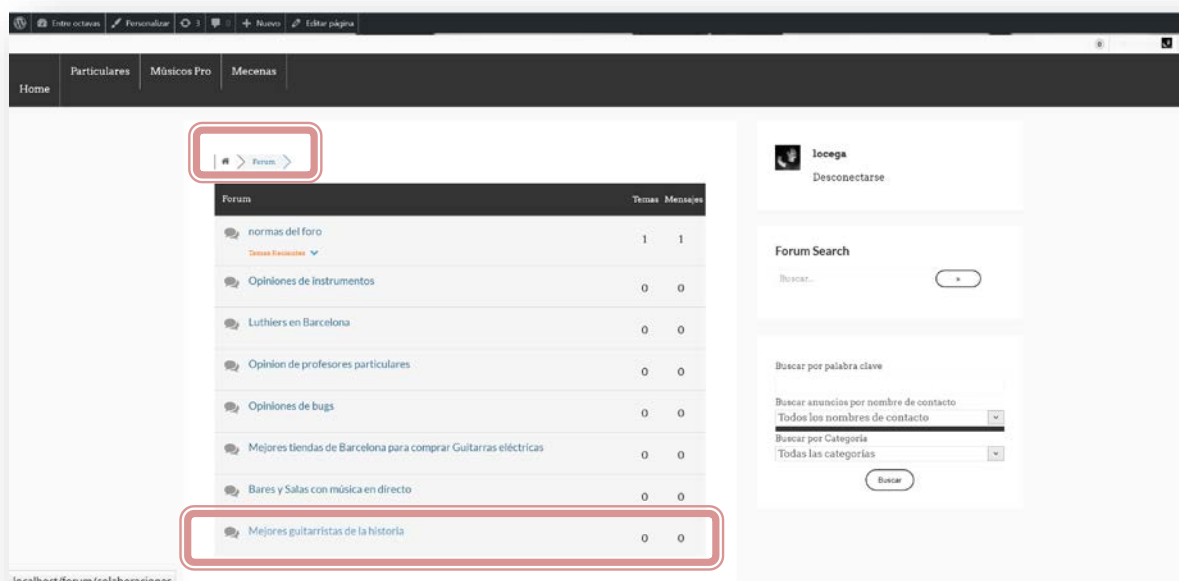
Entre octavas | Personalizar | 3 | 0 | + Nuevo | Editar página

Home | Particulares | Músicos Pro | Mecenas

Forum

| Forum | Temas | Mensajes |
|---|---|---|
| normas del foro<br>Temas Recientes | 1 | 1 |
| Opiniones de instrumentos | 0 | 0 |
| Luthiers en Barcelona | 0 | 0 |
| Opinion de profesores particulares | 0 | 0 |
| Opiniones de bugs | 0 | 0 |
| Mejores tiendas de Barcelona para comprar Guitarras eléctricas | 0 | 0 |
| Bares y Salas con música en directo | 0 | 0 |
| Mejores guitarristas de la historia | 0 | 0 |

locega
Desconectarse

Forum Search
Buscar...

Buscar por palabra clave
Buscar anuncios por nombre de contacto
Todos los nombres de contacto
Buscar por Categoria
Todas las categorías
Buscar

localhost/forum/colaboraciones